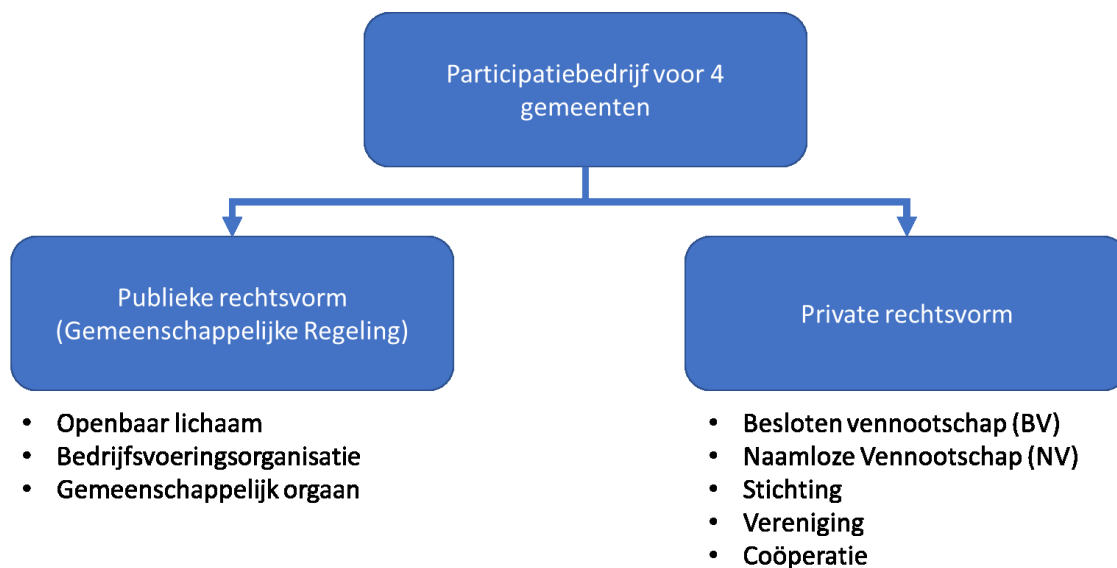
Participatiebedrijf voor 4 gemeenten

Publieke rechtsvorm (Gemeenschappelijke Regeling)

Private rechtsvorm

- Openbaar lichaam
- Bedrijfsvoeringsorganisatie
- Gemeenschappelijk orgaan

- Besloten vennootschap (BV)
- Naamloze Vennootschap (NV)
- Stichting
- Vereniging
- Coöperatie